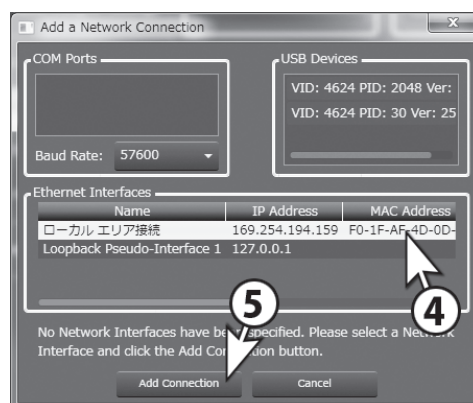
Add a Network Connection

COM Ports

Baud Rate: 57600

USB Devices

VID: 4624 PID: 2048 Ver:

VID: 4624 PID: 30 Ver: 25

Ethernet Interfaces

| Name | IP Address | MAC Address |
|---|---|---|
| ローカル エリア接続 | 169.254.194.159 | F0-1F-AF-4D-0D- |
| Loopback Pseudo-Interface 1 | 127.0.0.1 | |

4

5

No Network Interfaces have be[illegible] specified. Please select a Ne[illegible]k Interface and click the Add Con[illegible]ion button.

Add Connection

Cancel